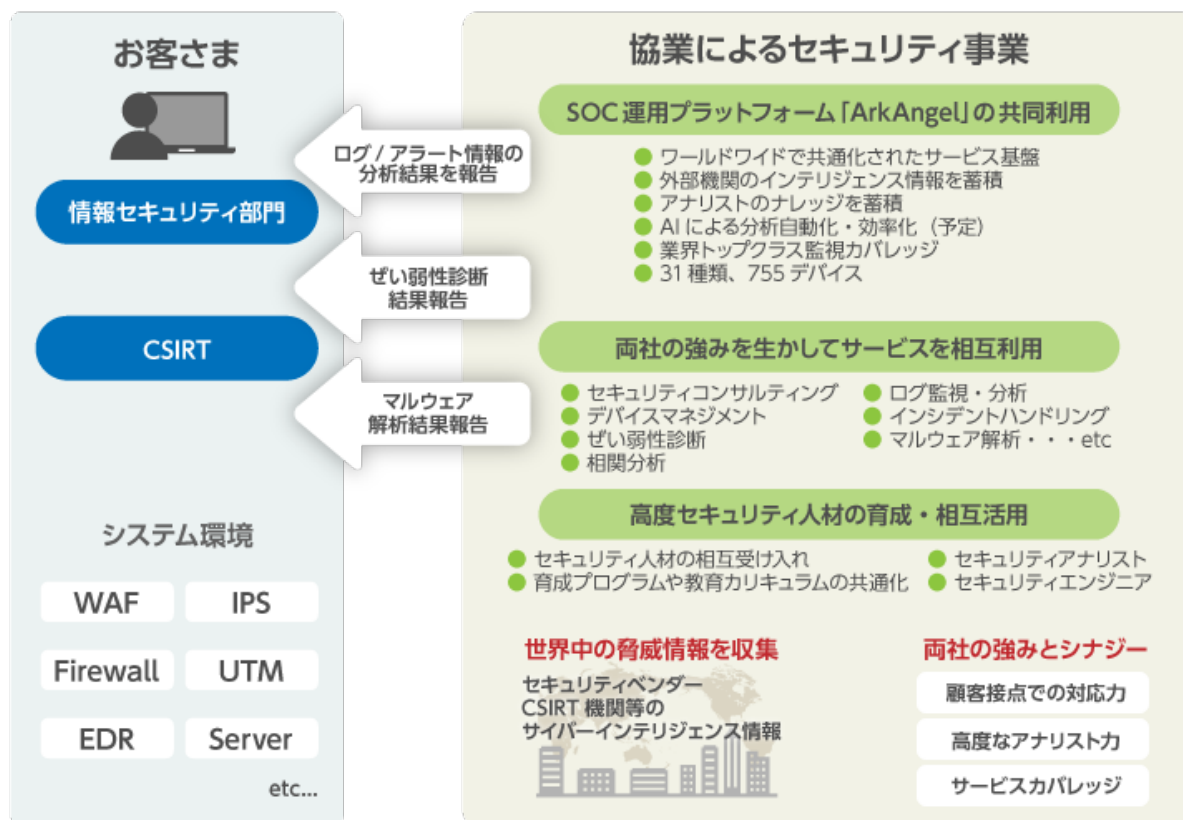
お客さま

情報セキュリティ部門

CSIRT

ログ / アラート情報の分析結果を報告

ぜい弱性診断結果報告

マルウェア解析結果報告

システム環境

| WAF | IPS |
|---|---|
| Firewall | UTM |
| EDR | Server |

etc...

協業によるセキュリティ事業

SOC 運用プラットフォーム「ArkAngel」の共同利用

● ワールドワイドで共通化されたサービス基盤
● 外部機関のインテリジェンス情報を蓄積
● アナリストのナレッジを蓄積
● AI による分析自動化・効率化（予定）
● 業界トップクラス監視カバレッジ
● 31 種類、755 デバイス

両社の強みを生かしてサービスを相互利用

● セキュリティコンサルティング
● デバイスマネジメント
● ぜい弱性診断
● 相関分析
● ログ監視・分析
● インシデントハンドリング
● マルウェア解析・・・etc

高度セキュリティ人材の育成・相互活用

● セキュリティ人材の相互受け入れ
● 育成プログラムや教育カリキュラムの共通化
● セキュリティアナリスト
● セキュリティエンジニア

世界中の脅威情報を収集

セキュリティベンダー
CSIRT 機関等の
サイバーインテリジェンス情報

両社の強みとシナジー

顧客接点での対応力

高度なアナリスト力

サービスカバレッジ